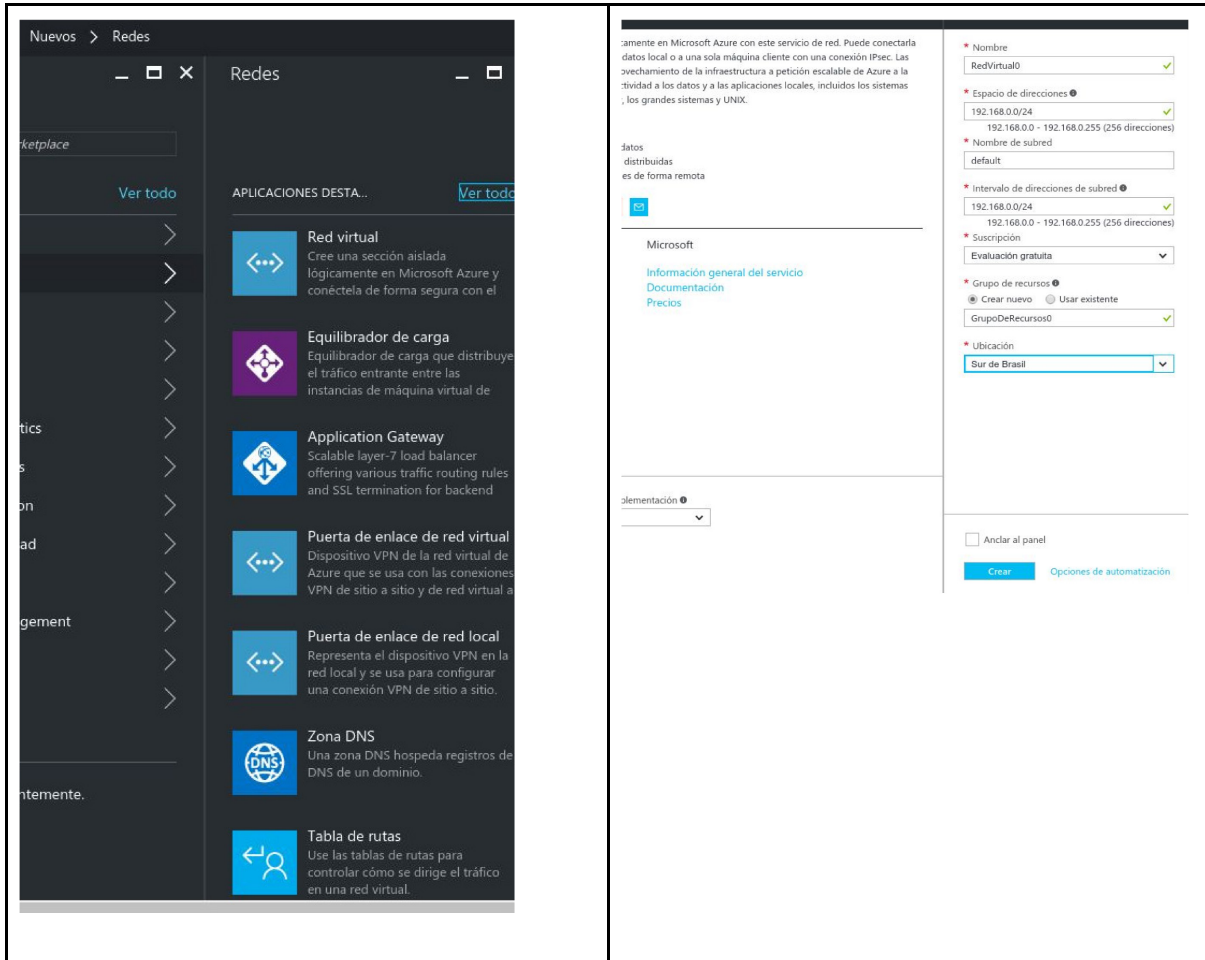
Nuevos > Redes

rketplace

Ver todo

tics

s

on

ad

gement

ntemente.

Redes

APLICACIONES DESTA...

Ver todo

Red virtual
Cree una sección aislada lógicamente en Microsoft Azure y conéctela de forma segura con el

Equilibrador de carga
Equilibrador de carga que distribuye el tráfico entrante entre las instancias de máquina virtual de

Application Gateway
Scalable layer-7 load balancer offering various traffic routing rules and SSL termination for backend

Puerta de enlace de red virtual
Dispositivo VPN de la red virtual de Azure que se usa con las conexiones VPN de sitio a sitio y de red virtual a

Puerta de enlace de red local
Representa el dispositivo VPN en la red local y se usa para configurar una conexión VPN de sitio a sitio.

Zona DNS
Una zona DNS hospeda registros de DNS de un dominio.

Tabla de rutas
Use las tablas de rutas para controlar cómo se dirige el tráfico en una red virtual.

camente en Microsoft Azure con este servicio de red. Puede conectarla datos local o a una sola máquina cliente con una conexión IPsec. Las vechamiento de la infraestructura a petición escalable de Azure a la ctividad a los datos y a las aplicaciones locales, incluidos los sistemas , los grandes sistemas y UNIX.

datos
distribuidas
es de forma remota

Microsoft

Información general del servicio
Documentación
Precios

plementación

* Nombre
RedVirtual0

* Espacio de direcciones
192.168.0.0/24
192.168.0.0 - 192.168.0.255 (256 direcciones)

* Nombre de subred
default

* Intervalo de direcciones de subred
192.168.0.0/24
192.168.0.0 - 192.168.0.255 (256 direcciones)

* Suscripción
Evaluación gratuita

* Grupo de recursos
Crear nuevo  Usar existente
GrupoDeRecursos0

* Ubicación
Sur de Brasil

Anclar al panel

Crear  Opciones de automatización